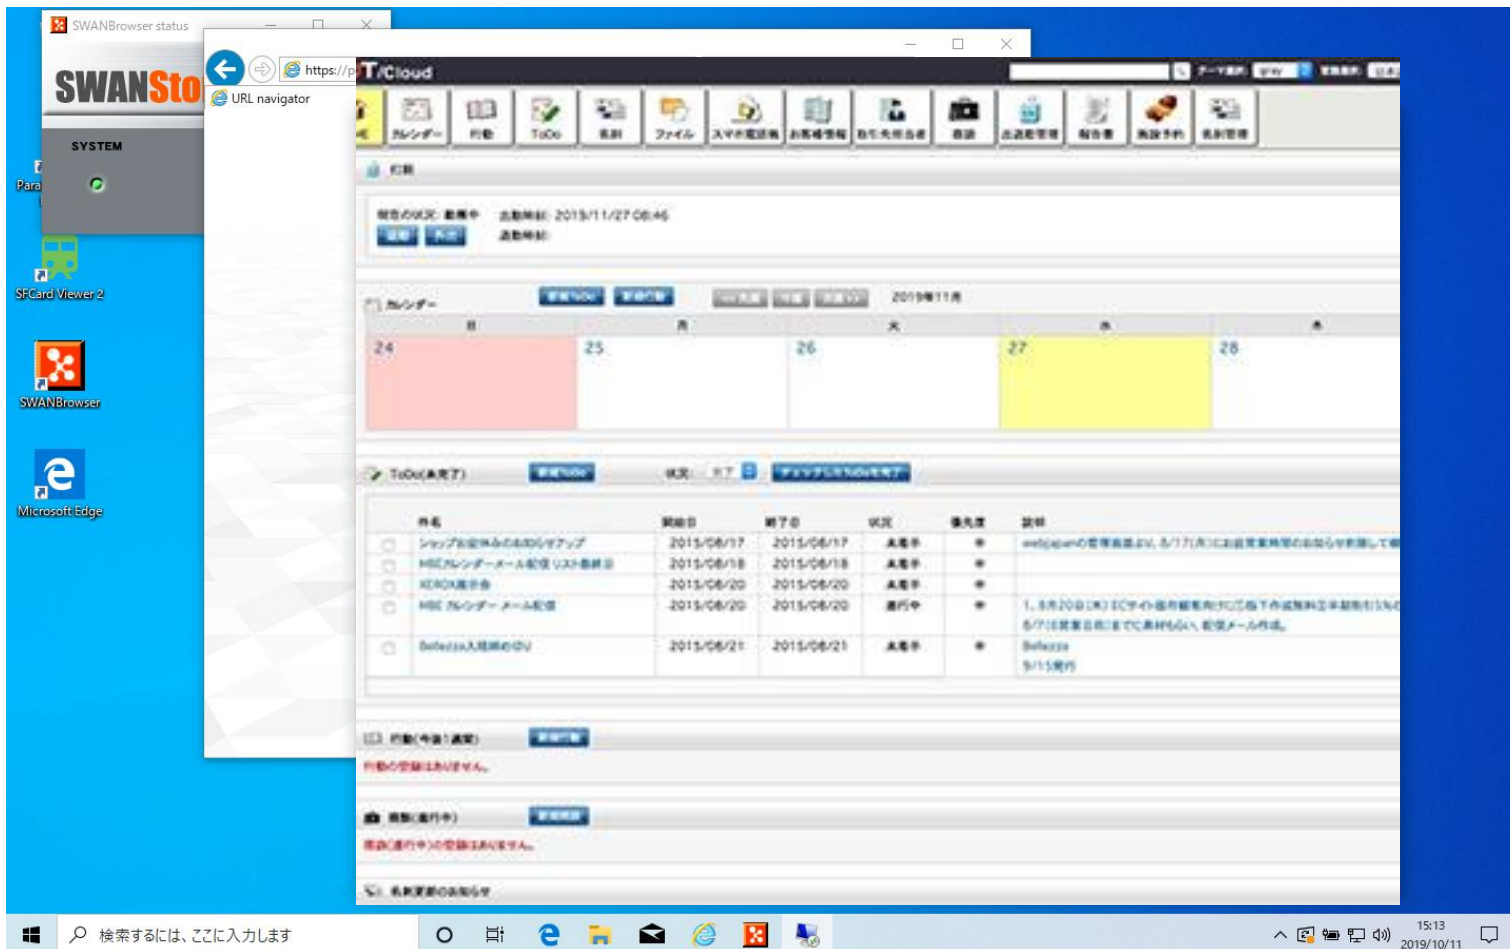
SWANBrowser status

SWANSto

SYSTEM

Para

SFCard Viewer 2

SWANBrowser

Microsoft Edge

https://p

URL navigator

T/Cloud

カレンダー
ToDo
ファイル

2015/11/27 08:46

カレンダー

2019年11月

| 日 | 月 | 火 | 水 | 木 |
|---|---|---|---|---|
| 24 | 25 | 26 | 27 | 28 |

ToDo(未完了)

| | 件名 | 開始日 | 終了日 | 状況 | 優先度 | 説明 |
|---|---|---|---|---|---|---|
| | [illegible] | 2015/06/17 | 2015/06/17 | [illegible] | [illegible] | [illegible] |
| | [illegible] | 2015/06/18 | 2015/06/18 | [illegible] | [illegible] | |
| | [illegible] | 2015/06/20 | 2015/06/20 | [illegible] | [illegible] | |
| | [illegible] | 2015/06/20 | 2015/06/20 | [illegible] | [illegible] | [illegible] |
| | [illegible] | 2015/06/21 | 2015/06/21 | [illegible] | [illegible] | Bellezza 9/15発行 |

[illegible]

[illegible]

検索するには、ここに入力します

15:13
2019/10/11